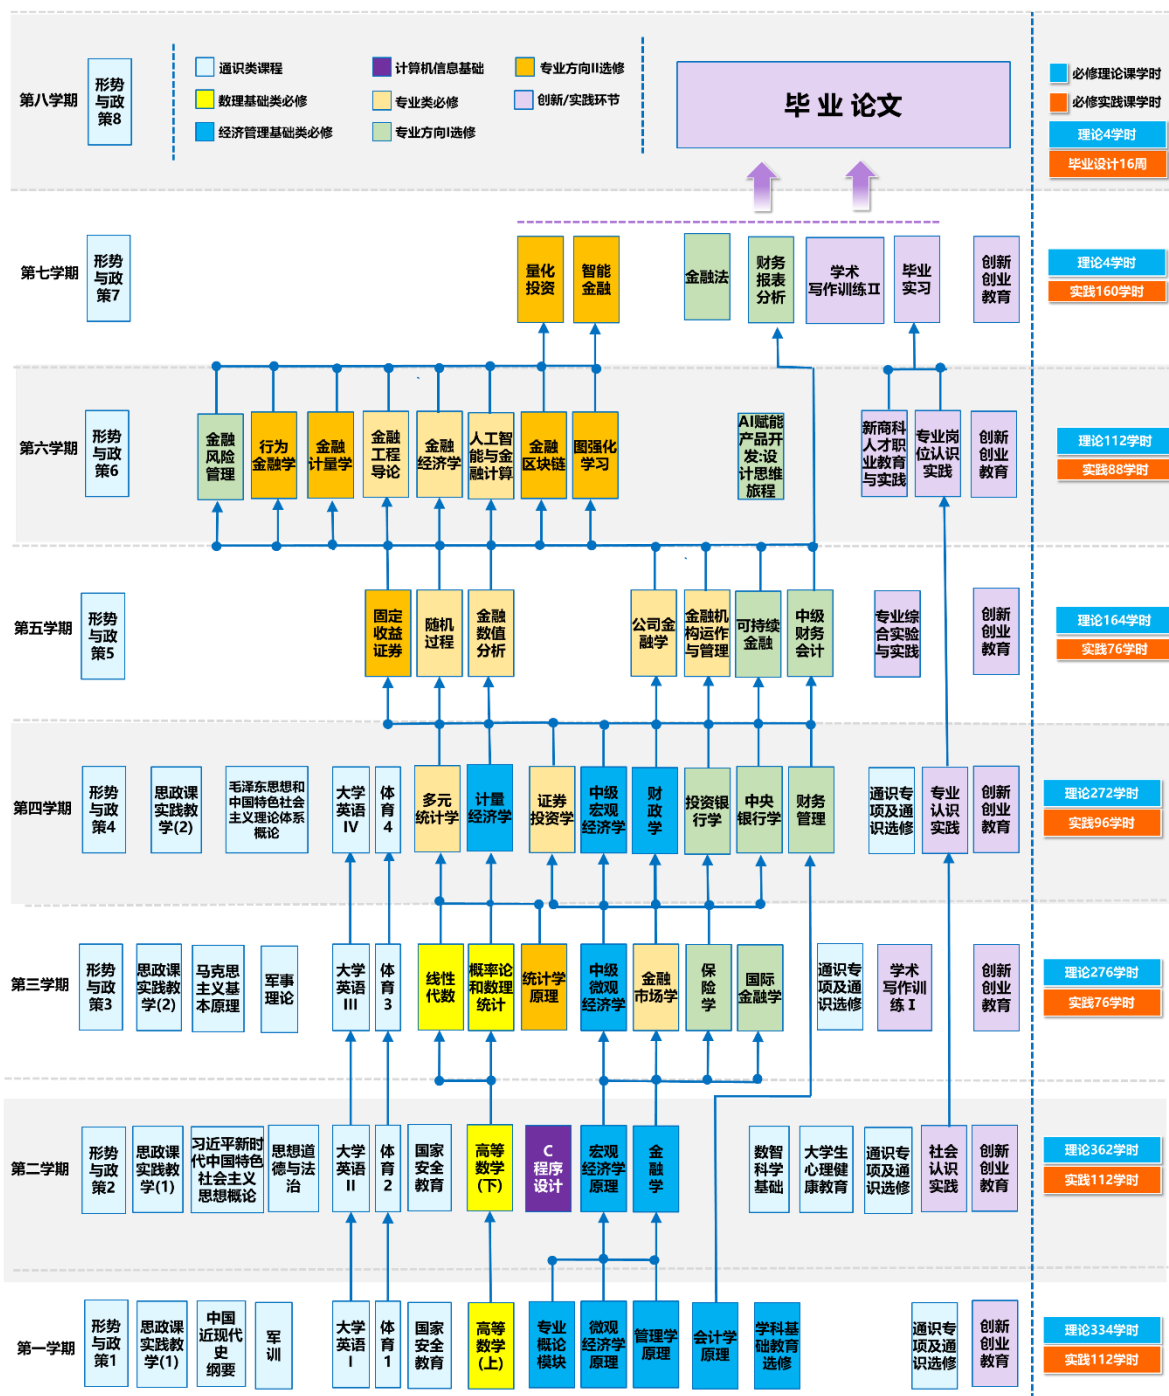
第八学期
形势与政策8

通识类课程
计算机信息基础
专业方向II选修
数理基础类必修
专业类必修
创新/实践环节
经济管理基础类必修
专业方向I选修

毕 业 论 文

必修理论课学时
必修实践课学时
理论4学时
毕业设计16周

第七学期
形势与政策7
量化投资
智能金融
金融法
财务报表分析
学术写作训练II
毕业实习
创新创业教育
理论4学时
实践160学时

第六学期
形势与政策6
金融风险管理
行为金融学
金融计量学
金融工程导论
金融经济学
人工智能与金融计算
金融区块链
图强化学习
AI赋能产品开发:设计思维旅程
新商科人才职业教育与实践
专业岗位认识实践
创新创业教育
理论112学时
实践88学时

第五学期
形势与政策5
固定收益证券
随机过程
金融数值分析
公司金融学
金融机构运作与管理
可持续金融
中级财务会计
专业综合实验与实践
创新创业教育
理论164学时
实践76学时

第四学期
形势与政策4
思政课实践教学(2)
毛泽东思想和中国特色社会主义理论体系概论
大学英语IV
体育4
多元统计学
计量经济学
证券投资学
中级宏观经济学
财政学
投资银行学
中央银行学
财务管理
通识专项及通识选修
专业认识实践
创新创业教育
理论272学时
实践96学时

第三学期
形势与政策3
思政课实践教学(2)
马克思主义基本原理
军事理论
大学英语III
体育3
线性代数
概率论和数理统计
统计学原理
中级微观经济学
金融市场学
保险学
国际金融学
通识专项及通识选修
学术写作训练I
创新创业教育
理论276学时
实践76学时

第二学期
形势与政策2
思政课实践教学(1)
习近平新时代中国特色社会主义思想概论
思想道德与法治
大学英语II
体育2
国家安全教育
高等数学(下)
C程序设计
宏观经济学原理
金融学
数智科学基础
大学生心理健康教育
通识专项及通识选修
社会认识实践
创新创业教育
理论362学时
实践112学时

第一学期
形势与政策1
思政课实践教学(1)
中国近现代史纲要
军训
大学英语I
体育1
国家安全教育
高等数学(上)
专业概论模块
微观经济学原理
管理学原理
会计学原理
学科基础教育选修
通识专项及通识选修
创新创业教育
理论334学时
实践112学时